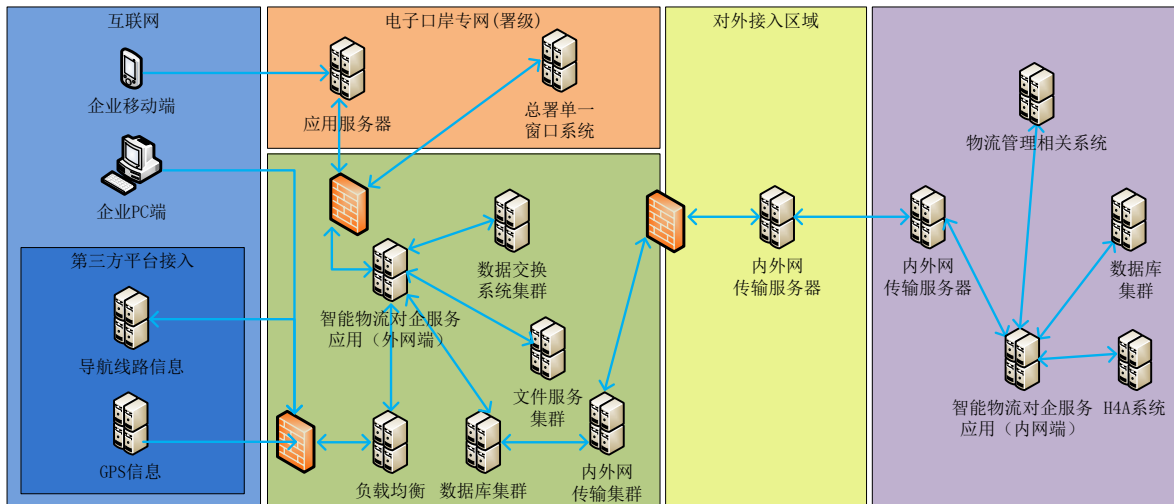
互联网

企业移动端

企业PC端

第三方平台接入

导航线路信息

GPS信息

电子口岸专网(署级)

应用服务器

总署单一窗口系统

数据交换系统集群

智能物流对企服务应用（外网端）

文件服务集群

负载均衡

数据库集群

内外网传输集群

对外接入区域

内外网传输服务器

物流管理相关系统

内外网传输服务器

数据库集群

智能物流对企服务应用（内网端）

H4A系统